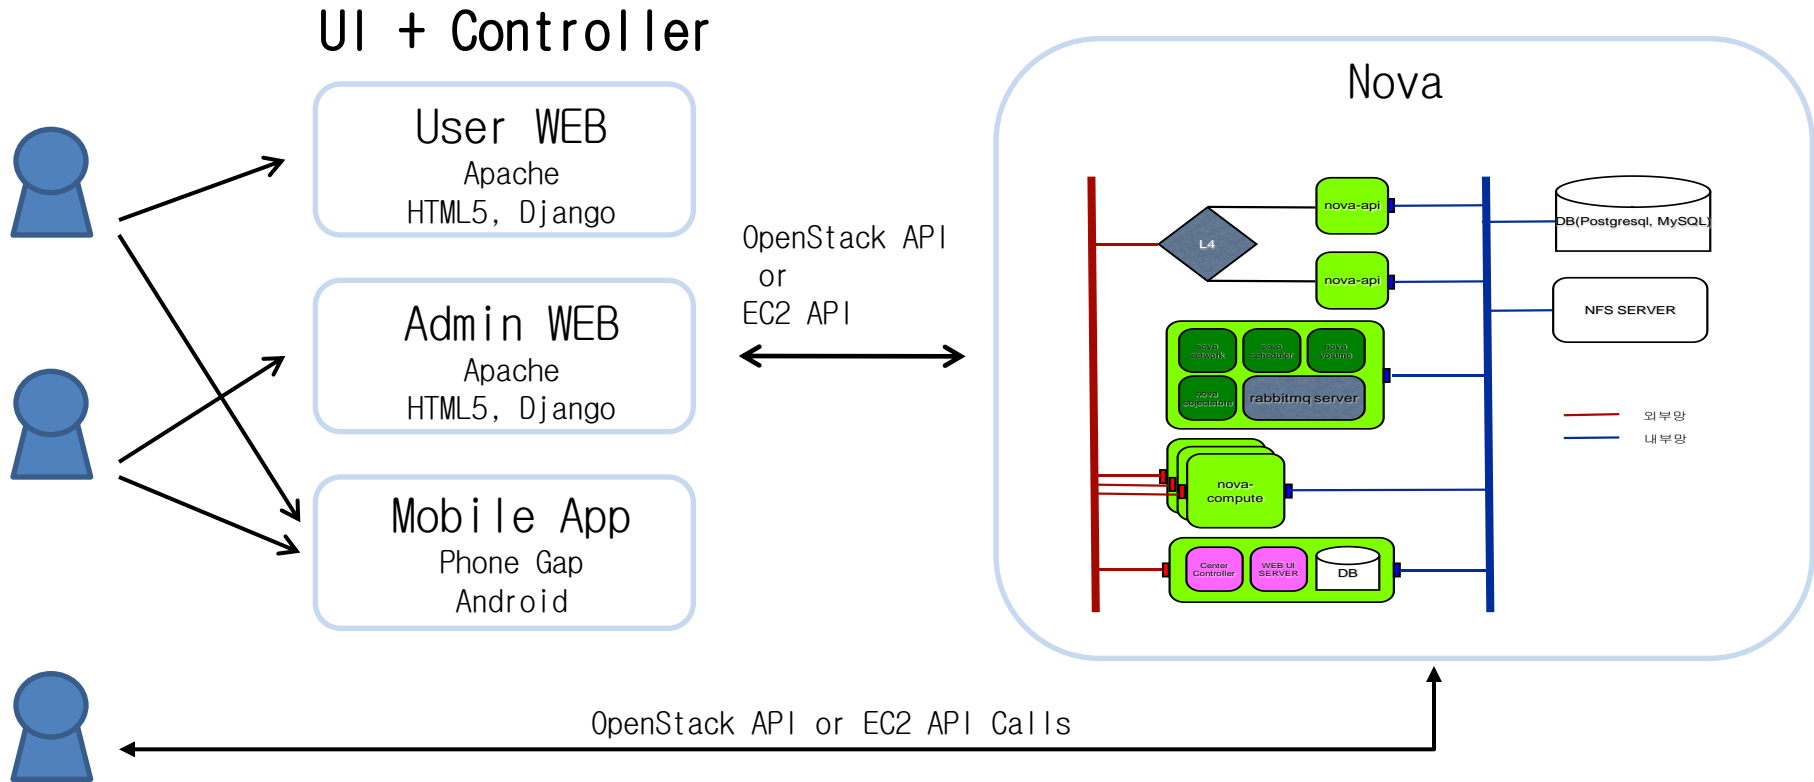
UI + Controller

User WEB
Apache
HTML5, Django

Admin WEB
Apache
HTML5, Django

Mobile App
Phone Gap
Android

OpenStack API
or
EC2 API

Nova

nova-api

L4

nova-api

DB(Postgresql, MySQL)

NFS SERVER

nova network

nova scheduler

nova volume

nova objectstore

rabbitmq server

외부망

내부망

nova-compute

Center Controller

WEB UI SERVER

DB

OpenStack API or EC2 API Calls